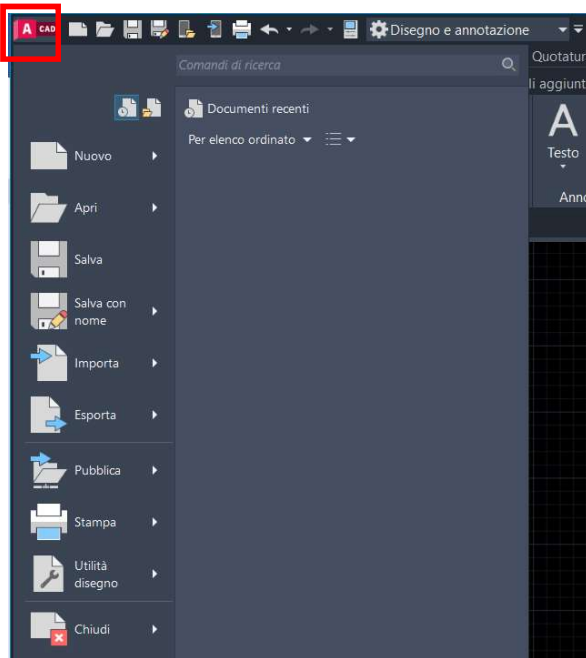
A CAD

Disegno e annotazione

Quotatur

li aggiunt

A

Testo

Ann

Comandi di ricerca

Documenti recenti

Per elenco ordinato

Nuovo

Apri

Salva

Salva con nome

Importa

Esporta

Pubblica

Stampa

Utilità disegno

Chiudi